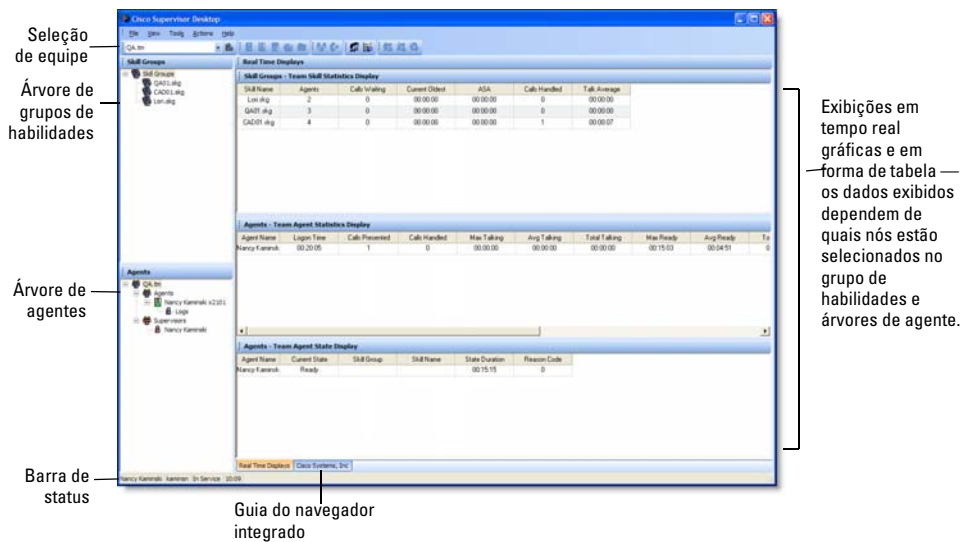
Seleção de equipe

Árvore de grupos de habilidades

Árvore de agentes

Barra de status

Cisco Supervisor Desktop

File View Tools Actions Help

QA.tm

Skill Groups

Skill Groups
QA01.skg
CAD01.skg
Lori.skg

Real Time Displays

Skill Groups - Team Skill Statistics Display

| Skill Name | Agents | Calls Waiting | Current Oldest | ASA | Calls Handled | Talk Average |
|---|---|---|---|---|---|---|
| Lori.skg | 2 | 0 | 00:00:00 | 00:00:00 | 0 | 00:00:00 |
| QA01.skg | 3 | 0 | 00:00:00 | 00:00:00 | 0 | 00:00:00 |
| CAD01.skg | 4 | 0 | 00:00:00 | 00:00:00 | 1 | 00:00:07 |

Agents - Team Agent Statistics Display

| Agent Name | Logon Time | Calls Presented | Calls Handled | Max Talking | Avg Talking | Total Talking | Max Ready | Avg Ready | To |
|---|---|---|---|---|---|---|---|---|---|
| Nancy Kaminsk | 00:20:05 | 1 | 0 | 00:00:00 | 00:00:00 | 00:00:00 | 00:15:03 | 00:04:51 | 0 |

Agents

QA.tm
Agents
Nancy Kaminski x2101
Logs
Supervisors
Nancy Kaminski

Agents - Team Agent State Display

| Agent Name | Current State | Skill Group | Skill Name | State Duration | Reason Code |
|---|---|---|---|---|---|
| Nancy Kaminsk | Ready | | | 00:15:15 | 0 |

Real Time Displays | Cisco Systems, Inc

Nancy Kaminski kaminan In Service 10:09

Exibições em tempo real gráficas e em forma de tabela — os dados exibidos dependem de quais nós estão selecionados no grupo de habilidades e árvores de agente.

Guia do navegador integrado